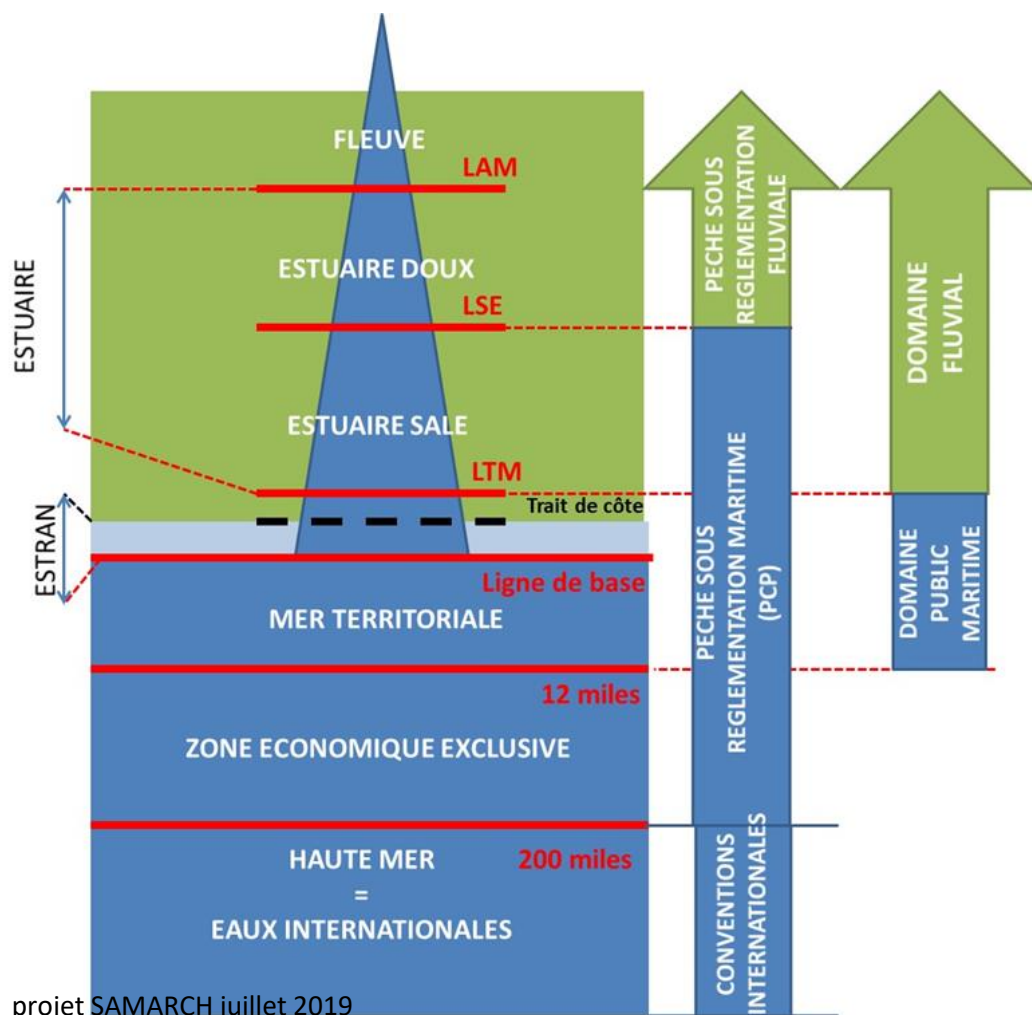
FLEUVE
LAM
ESTUAIRE
ESTUAIRE DOUX
LSE
ESTUAIRE SALE
LTM
Trait de côte
ESTRAN
Ligne de base
MER TERRITORIALE
12 miles
ZONE ECONOMIQUE EXCLUSIVE
HAUTE MER
=
EAUX INTERNATIONALES
200 miles

PECHE SOUS REGLEMENTATION FLUVIALE
PECHE SOUS REGLEMENTATION MARITIME (PCP)
CONVENTIONS INTERNATIONALES

DOMAINE FLUVIAL
DOMAINE PUBLIC MARITIME

projet SAMARCH juillet 2019